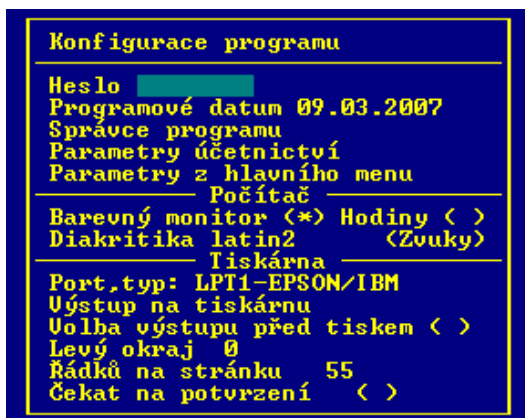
Konfigurace programu

Heslo
Programové datum 09.03.2007
Správce programu
Parametry účetnictví
Parametry z hlavního menu

Počítač

Barevný monitor (*) Hodiny ( )
Diakritika latin2 (Zvuky)

Tiskárna

Port,typ: LPT1-EPSON/IBM
Výstup na tiskárnu
Volba výstupu před tiskem ( )
Levý okraj 0
Řádků na stránku 55
Čekat na potvrzení ( )